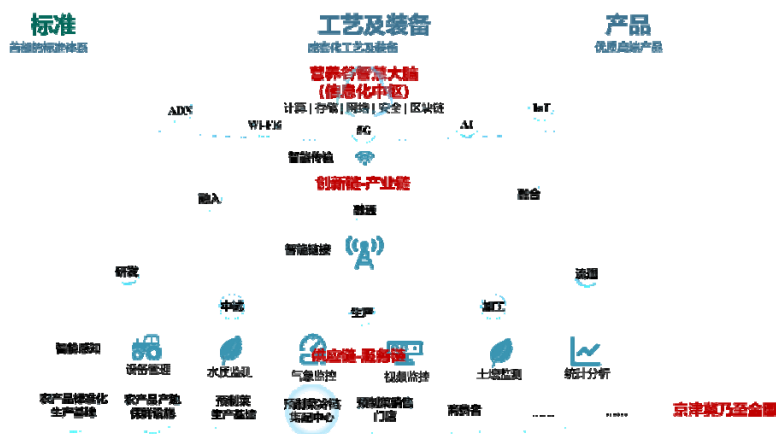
标准
合理的标准体系

工艺及装备
信息化工艺及装备

产品
优质高端产品

营养谷智慧大脑
(信息化中枢)

计算 | 存储 | 网络 | 安全 | 区块链

ADS

IoT

Wi-Fi6

5G

AI

智能传输

创新链-产业链

融入

融合

融通

智能链接

研发

流通

中试

生产

加工

智能感知

设备管理

水质监测

气象监控

视频监控

土壤监测

统计分析

供应链-服务链

农产品标准化生产基地

农产品产地保鲜设施

预制菜生产基地

预制菜冷链配送中心

预制菜销售门店

消费者

......

......

京津冀乃至全国